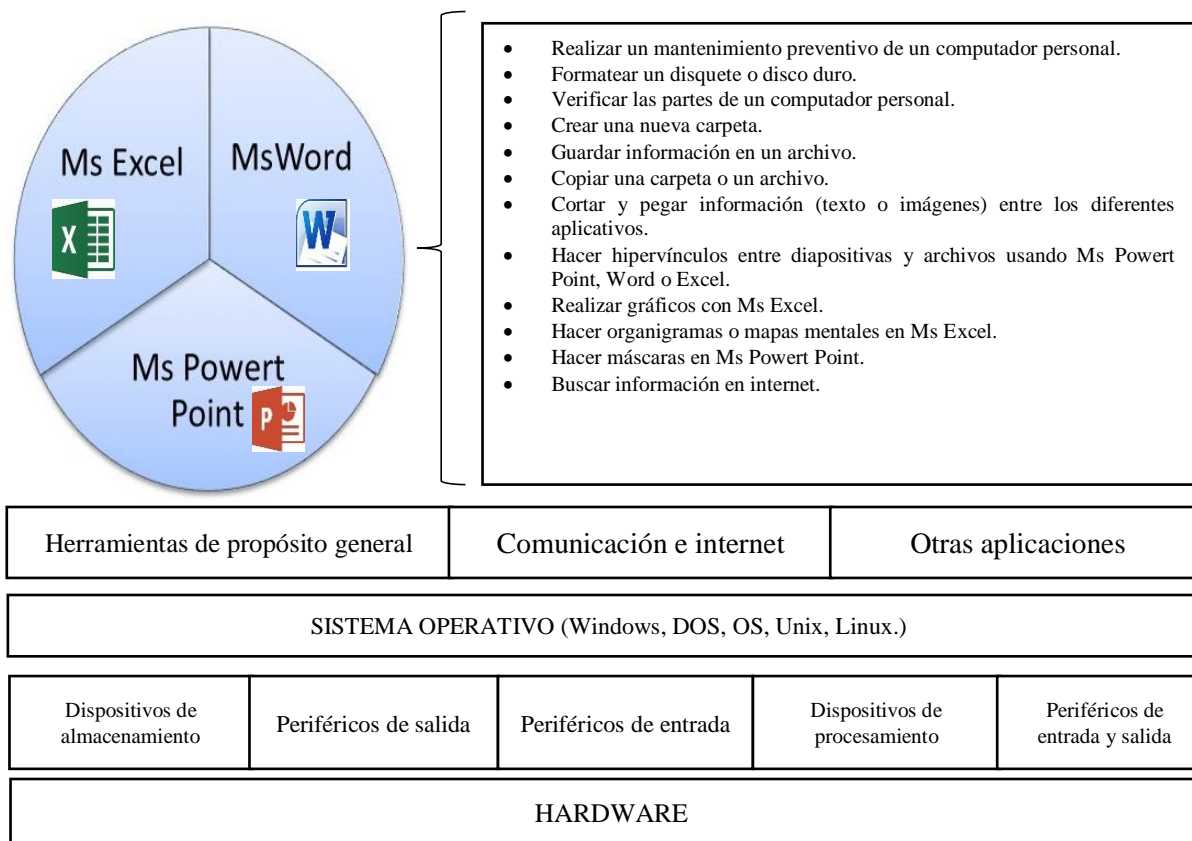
Ms Excel

MsWord

Ms Powert Point

X

W

P

- Realizar un mantenimiento preventivo de un computador personal.
- Formatear un disquete o disco duro.
- Verificar las partes de un computador personal.
- Crear una nueva carpeta.
- Guardar información en un archivo.
- Copiar una carpeta o un archivo.
- Cortar y pegar información (texto o imágenes) entre los diferentes aplicativos.
- Hacer hipervínculos entre diapositivas y archivos usando Ms Powert Point, Word o Excel.
- Realizar gráficos con Ms Excel.
- Hacer organigramas o mapas mentales en Ms Excel.
- Hacer máscaras en Ms Powert Point.
- Buscar información en internet.

| Herramientas de propósito general | Comunicación e internet | Otras aplicaciones |
|---|---|---|

SISTEMA OPERATIVO (Windows, DOS, OS, Unix, Linux.)

| Dispositivos de almacenamiento | Periféricos de salida | Periféricos de entrada | Dispositivos de procesamiento | Periféricos de entrada y salida |
|---|---|---|---|---|

HARDWARE